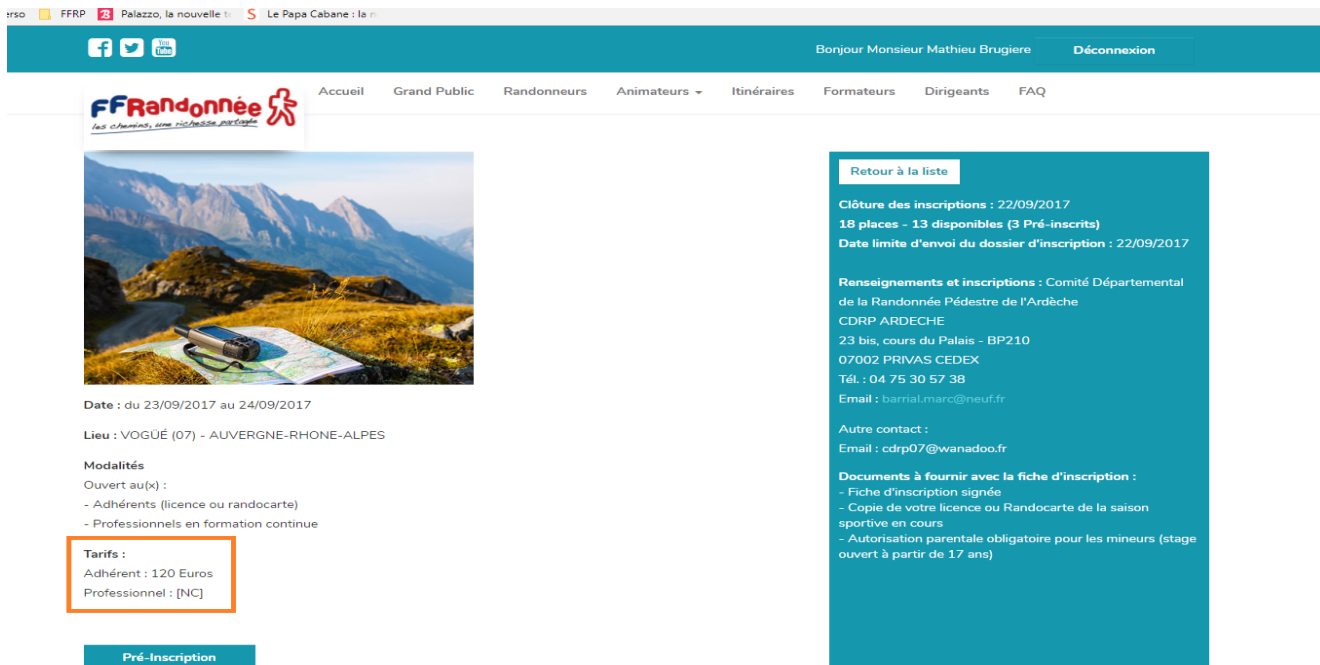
rso FFRP Palazzo, la nouvelle t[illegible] Le Papa Cabane : la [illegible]

Bonjour Monsieur Mathieu Brugiere Déconnexion

FFRandonnée
les chemins, une richesse partagée

Accueil Grand Public Randonneurs Animateurs Itinéraires Formateurs Dirigeants FAQ

Date : du 23/09/2017 au 24/09/2017

Lieu : VOGÜÉ (07) - AUVERGNE-RHONE-ALPES

Modalités
Ouvert au(x) :
- Adhérents (licence ou randocarte)
- Professionnels en formation continue

Tarifs :
Adhérent : 120 Euros
Professionnel : [NC]

Pré-Inscription

Retour à la liste

Clôture des inscriptions : 22/09/2017
18 places - 13 disponibles (3 Pré-inscrits)
Date limite d'envoi du dossier d'inscription : 22/09/2017

Renseignements et inscriptions : Comité Départemental de la Randonnée Pédestre de l'Ardèche
CDRP ARDECHE
23 bis, cours du Palais - BP210
07002 PRIVAS CEDEX
Tél. : 04 75 30 57 38
Email : barrial.marc@neuf.fr

Autre contact :
Email : cdrp07@wanadoo.fr

Documents à fournir avec la fiche d'inscription :
- Fiche d'inscription signée
- Copie de votre licence ou Randocarte de la saison sportive en cours
- Autorisation parentale obligatoire pour les mineurs (stage ouvert à partir de 17 ans)